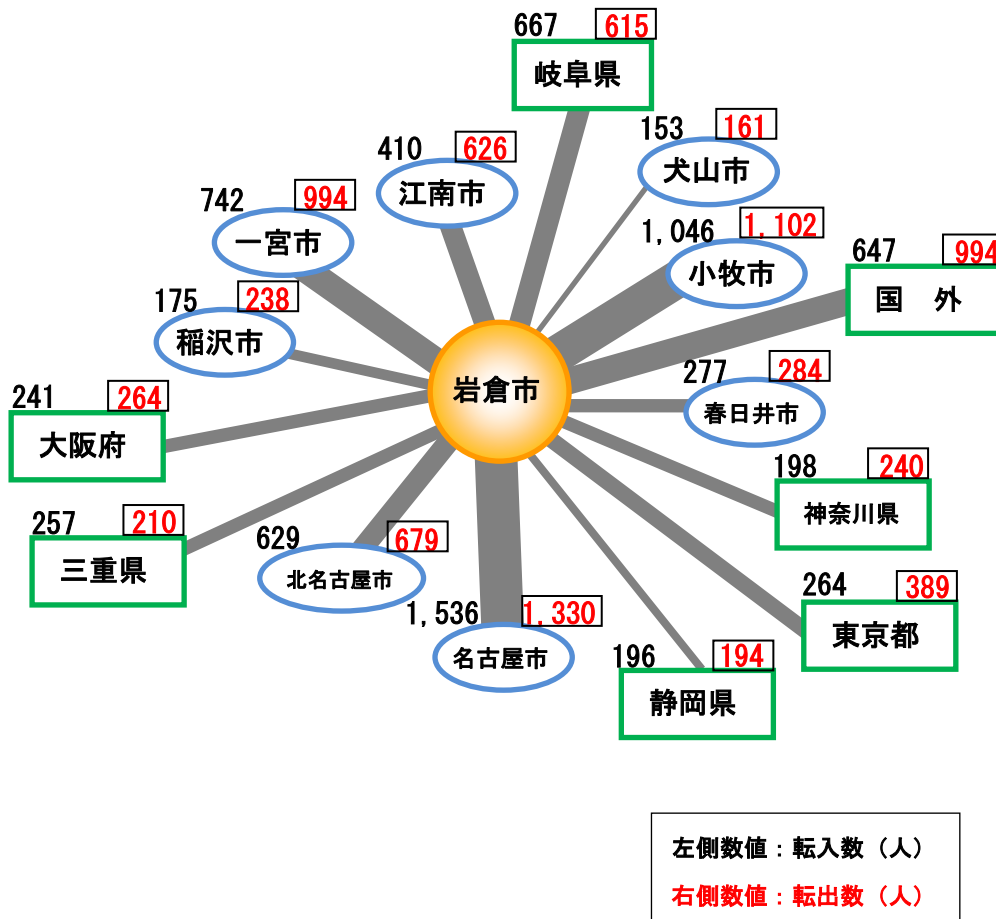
667 615
岐阜県

410 626
江南市

153 161
犬山市

742 994
一宮市

1,046 1,102
小牧市

647 994
国　外

175 238
稲沢市

岩倉市

277 284
春日井市

241 264
大阪府

198 240
神奈川県

257 210
三重県

629 679
北名古屋市

264 389
東京都

1,536 1,330
名古屋市

196 194
静岡県

左側数値：転入数（人）
右側数値：転出数（人）